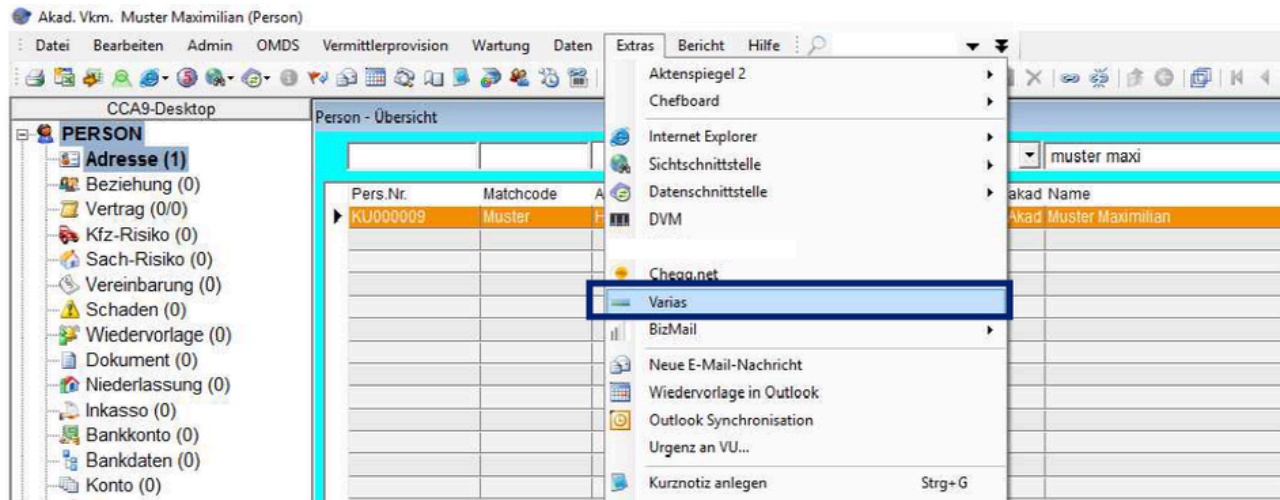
Akad. Vkm. Muster Maximilian (Person)

Datei Bearbeiten Admin OMDS Vermittlerprovision Wartung Daten Extras Bericht Hilfe

CCA9-Desktop

PERSON
Adresse (1)
Beziehung (0)
Vertrag (0/0)
Kfz-Risiko (0)
Sach-Risiko (0)
Vereinbarung (0)
Schaden (0)
Wiedervorlage (0)
Dokument (0)
Niederlassung (0)
Inkasso (0)
Bankkonto (0)
Bankdaten (0)
Konto (0)

Person - Übersicht

muster maxi

| Pers.Nr. | Matchcode | A | akad | Name |
|---|---|---|---|---|
| KU000009 | Muster | H | Akad | Muster Maximilian |

Aktenspiegel 2
Chefboard
Internet Explorer
Sichtschnittstelle
Datenschnittstelle
DVM
Chegg.net
Varias
BizMail
Neue E-Mail-Nachricht
Wiedervorlage in Outlook
Outlook Synchronisation
Urgenz an VU...
Kurznotiz anlegen Strg+G